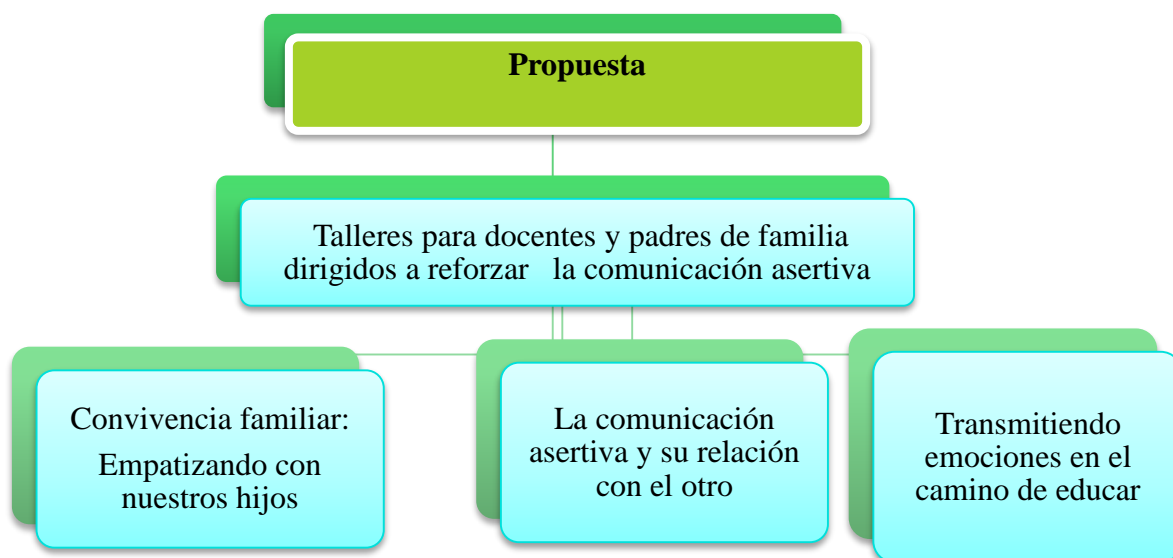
Propuesta

Talleres para docentes y padres de familia dirigidos a reforzar la comunicación asertiva

Convivencia familiar:

Empatizando con nuestros hijos

La comunicación asertiva y su relación con el otro

Transmitiendo emociones en el camino de educar